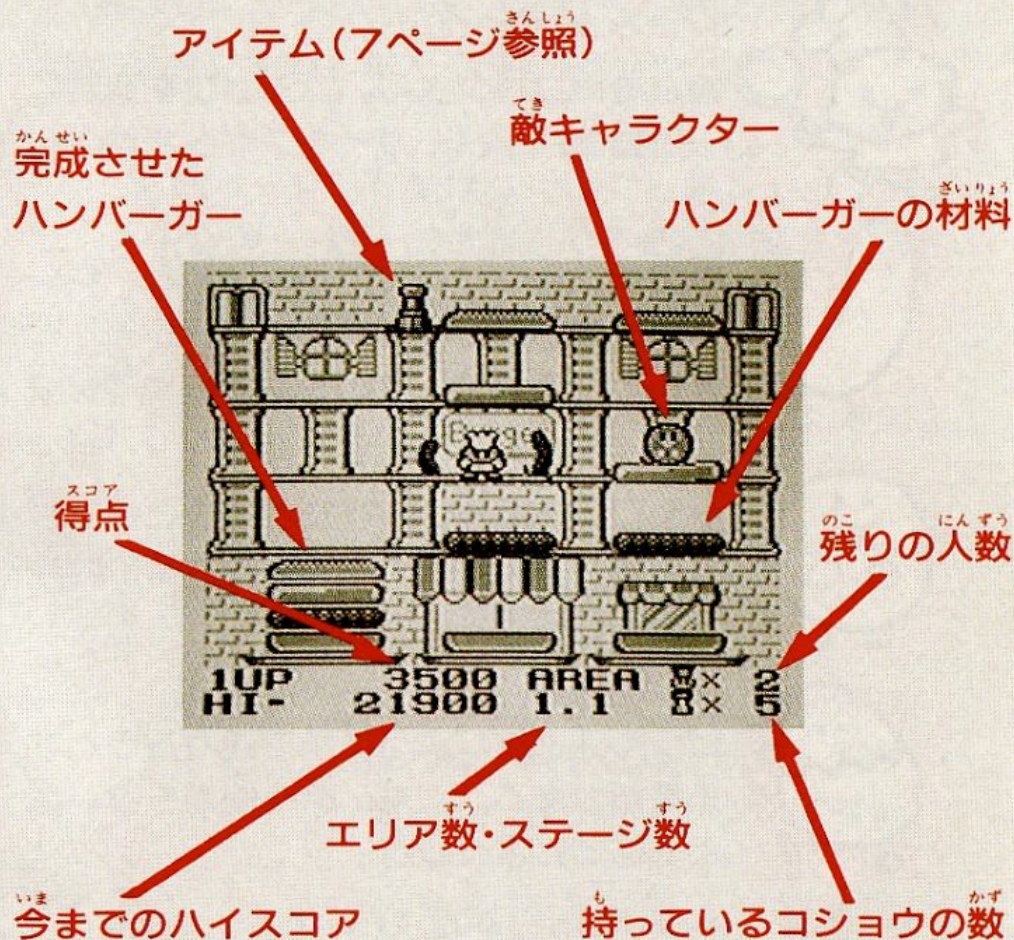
アイテム(7ページ参照)

敵キャラクター

完成させたハンバーガー

ハンバーガーの材料

Burger

得点

残りの人数

1UP 3500 AREA ×2
HI- 21900 1.1 ×5

エリア数・ステージ数

今までのハイスコア

持っているコショウの数